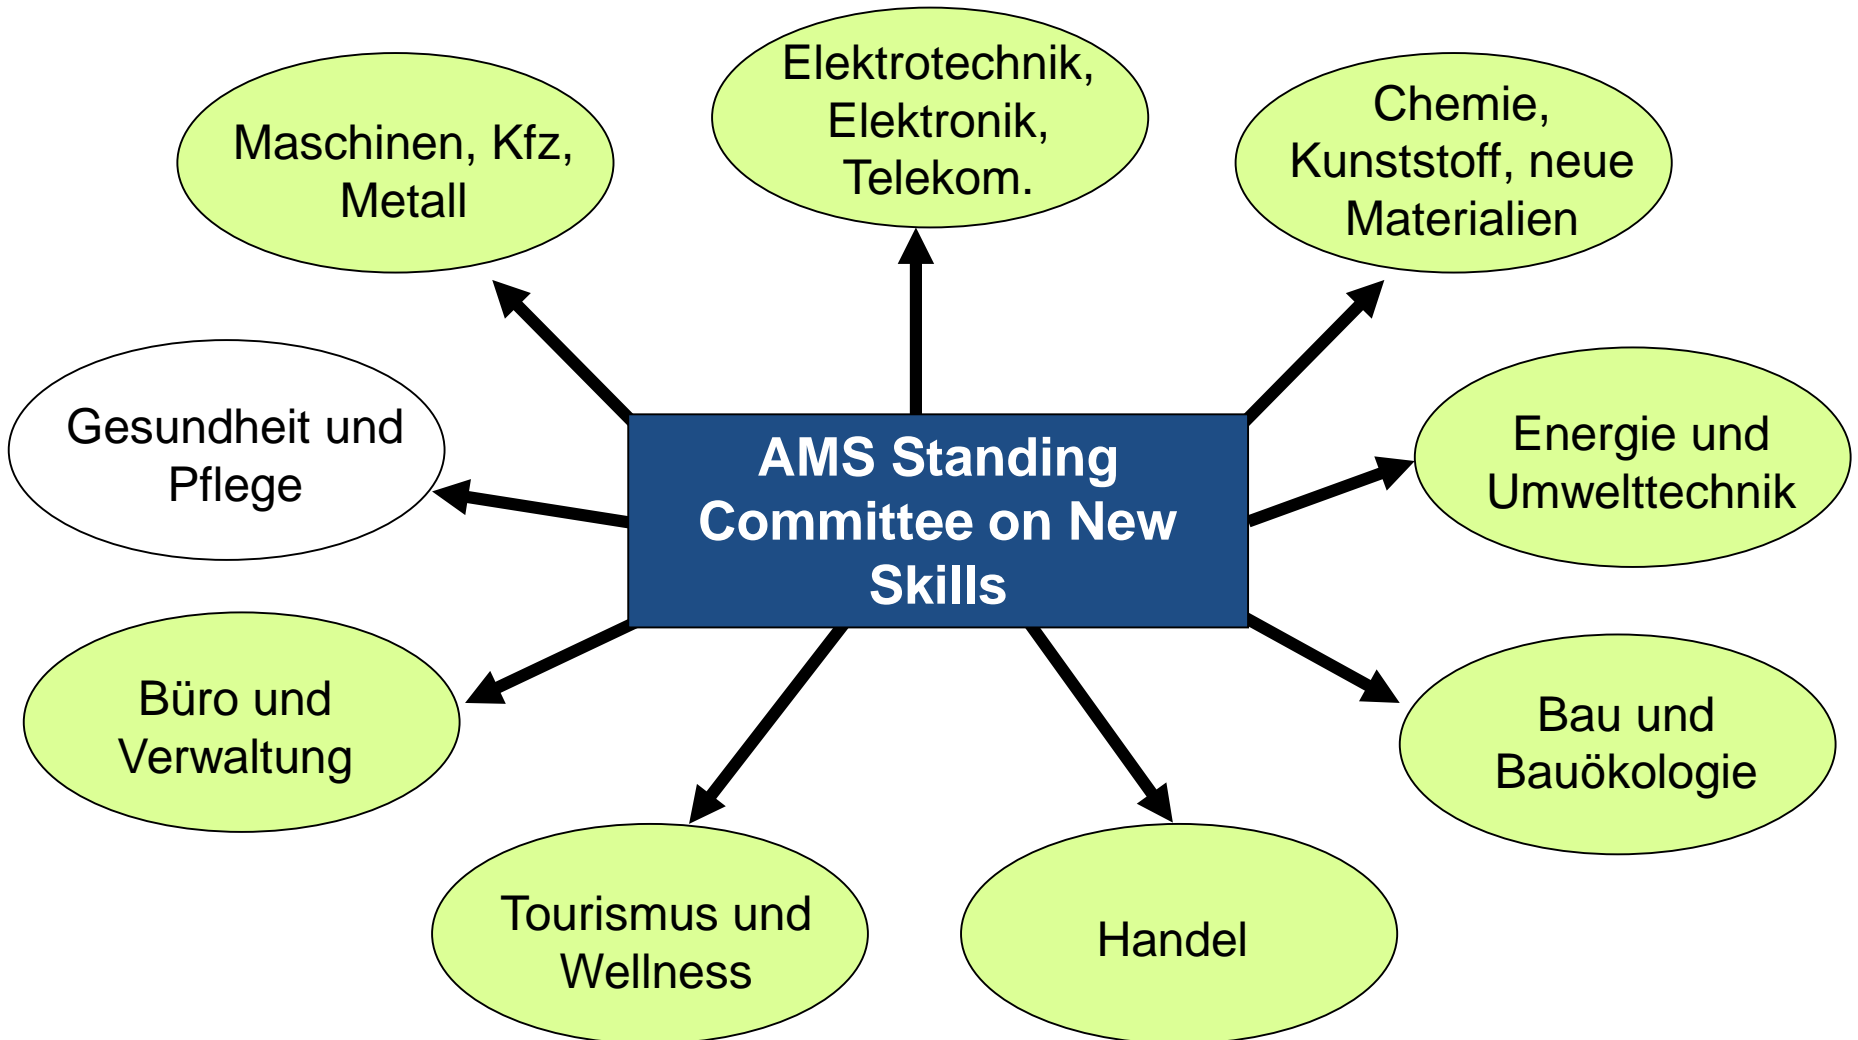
Maschinen, Kfz, Metall

Elektrotechnik, Elektronik, Telekom.

Chemie, Kunststoff, neue Materialien

Gesundheit und Pflege

AMS Standing Committee on New Skills

Energie und Umwelttechnik

Büro und Verwaltung

Bau und Bauökologie

Tourismus und Wellness

Handel